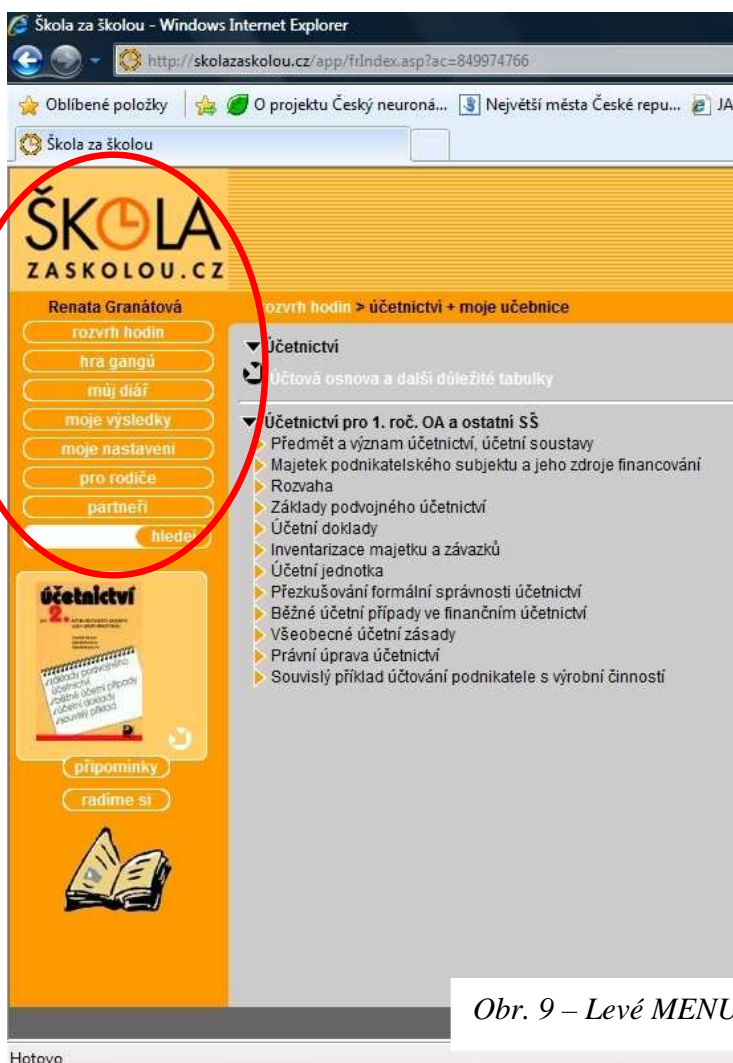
Škola za školou - Windows Internet Explorer

http://skolazaskolou.cz/app/frIndex.asp?ac=849974766

Oblíbené položky | O projektu Český neuroná... | Největší města České repu... | JA

Škola za školou

ŠKOLA
ZASKOLOU.CZ

Renata Granátová

rozvrh hodin
hra gangů
můj diář
moje výsledky
moje nastavení
pro rodiče
partneři
hledej

účetnictví 2.

připomínky
radíme si

rozvrh hodin > účetnictví + moje učebnice

Účetnictví
Účtová osnova a další důležité tabulky

Účetnictví pro 1. roč. OA a ostatní SŠ
Předmět a význam účetnictví, účetní soustavy
Majetek podnikatelského subjektu a jeho zdroje financování
Rozvaha
Základy podvojného účetnictví
Účetní doklady
Inventarizace majetku a závazků
Účetní jednotka
Přezkušování formální správnosti účetnictví
Běžné účetní případy ve finančním účetnictví
Všeobecné účetní zásady
Právní úprava účetnictví
Souvislý příklad účtování podnikatele s výrobní činností

Obr. 9 – Levé MENU

Hotovo